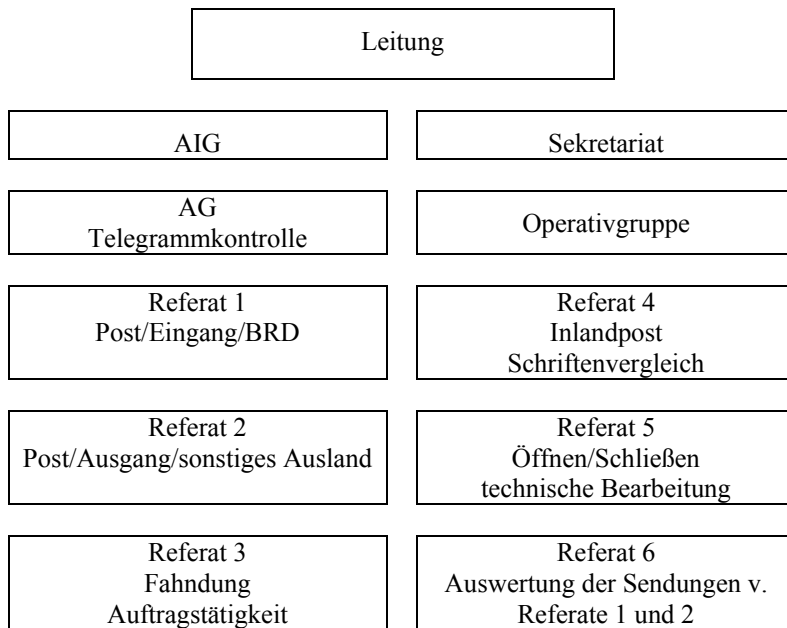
Leitung

AIG

Sekretariat

AG
Telegrammkontrolle

Operativgruppe

Referat 1
Post/Eingang/BRD

Referat 4
Inlandpost
Schriftenvergleich

Referat 2
Post/Ausgang/sonstiges Ausland

Referat 5
Öffnen/Schließen
technische Bearbeitung

Referat 3
Fahndung
Auftragstätigkeit

Referat 6
Auswertung der Sendungen v.
Referate 1 und 2